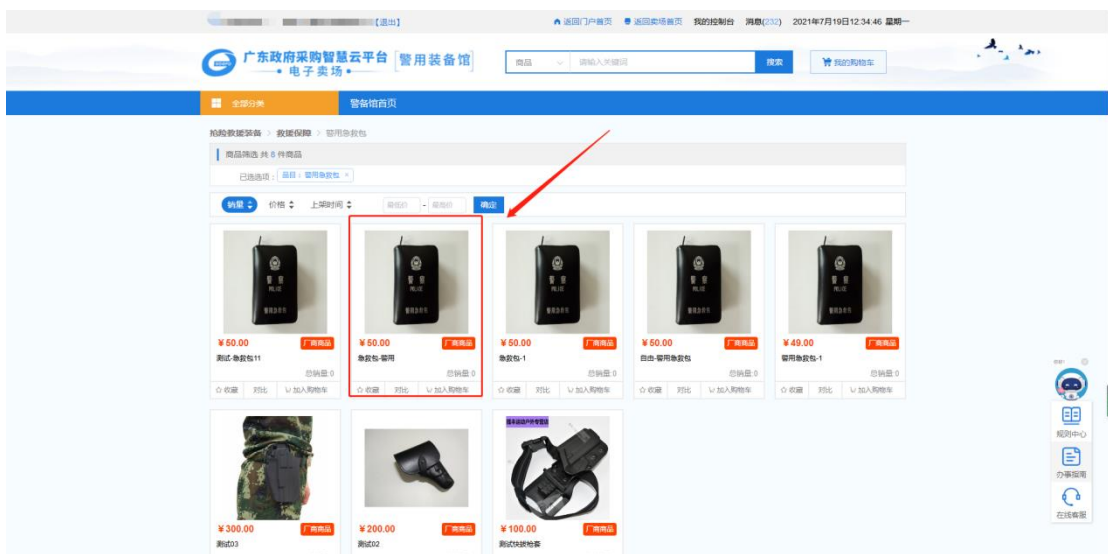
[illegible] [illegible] 【退出】 返回门户首页 返回卖场首页 我的控制台 消息(232) 2021年7月19日12:34:46 星期一

广东政府采购智慧云平台 • 电子卖场 • 警用装备馆

商品 请输入关键词 搜索 我的购物车

全部分类 警备馆首页

抢险救援装备 > 救援保障 > 警用急救包

商品筛选 共 8 件商品

已选选项： 品目：警用急救包 ×

销量 价格 上架时间 最低价 - 最高价 确定

¥50.00 厂商商品
测试-急救包11
总销量:0
收藏 对比 加入购物车

¥50.00 厂商商品
急救包-警用
总销量:0
收藏 对比 加入购物车

¥50.00 厂商商品
急救包-1
总销量:0
收藏 对比 加入购物车

¥50.00 厂商商品
自由-警用急救包
总销量:0
收藏 对比 加入购物车

¥49.00 厂商商品
警用急救包-1
总销量:0
收藏 对比 加入购物车

¥300.00 厂商商品
测试03

¥200.00 厂商商品
测试02

¥100.00 厂商商品
测试快拔枪套

规则中心
办事指南
在线客服